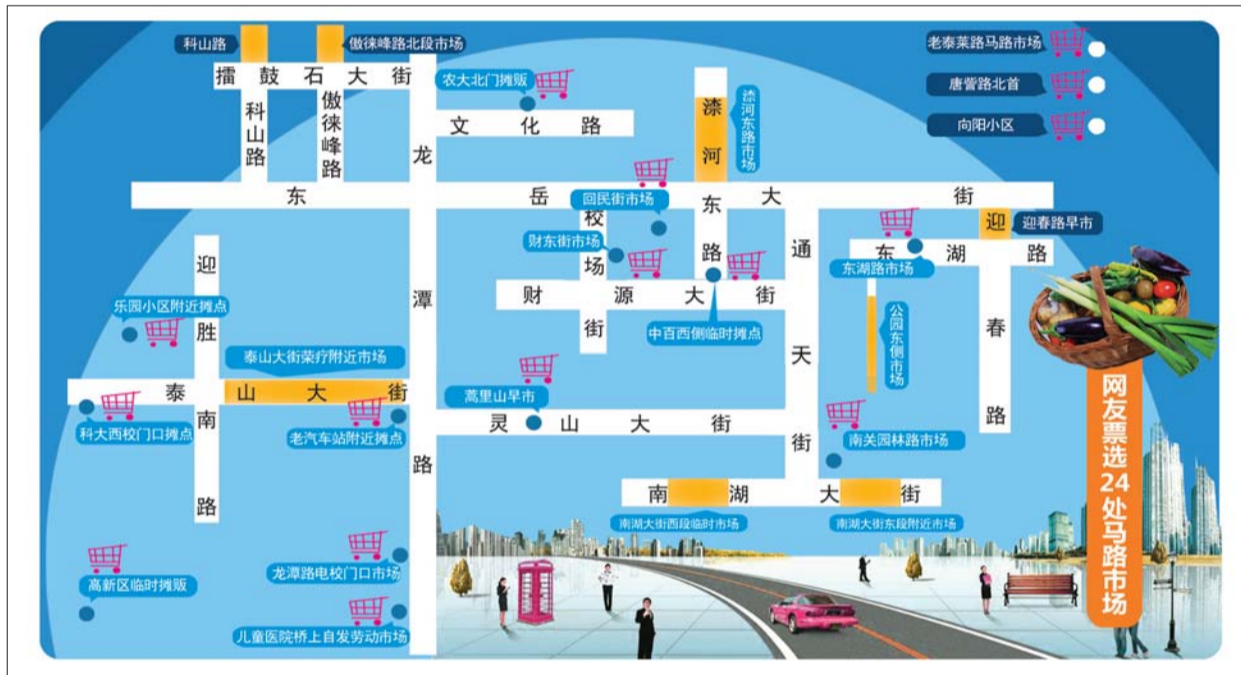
科山路
傲徕峰路北段市场
擂鼓石大街
农大北门摊贩
科山路
傲徕峰路
龙
文化路
泮河
泮河东路市场
老泰莱路马路市场
唐訾路北首
向阳小区
东岳大街
回民街市场
校场街
财东街市场
东
路
通
迎
迎春路早市
东湖路
东湖路市场
迎胜南路
乐园小区附近摊点
财源大街
中百西侧临时摊点
天
公园东侧市场
春
路
泰山大街荣疗附近市场
潭
泰山大街
蒿里山早市
科大西校门口摊点
老汽车站附近摊点
灵山大街
南关园林路市场
街
路
南湖大街
南湖大街西段临时市场
南湖大街东段附近市场
网友票选24处马路市场
高新区临时摊贩
龙潭路电校门口市场
儿童医院桥上自发劳动市场